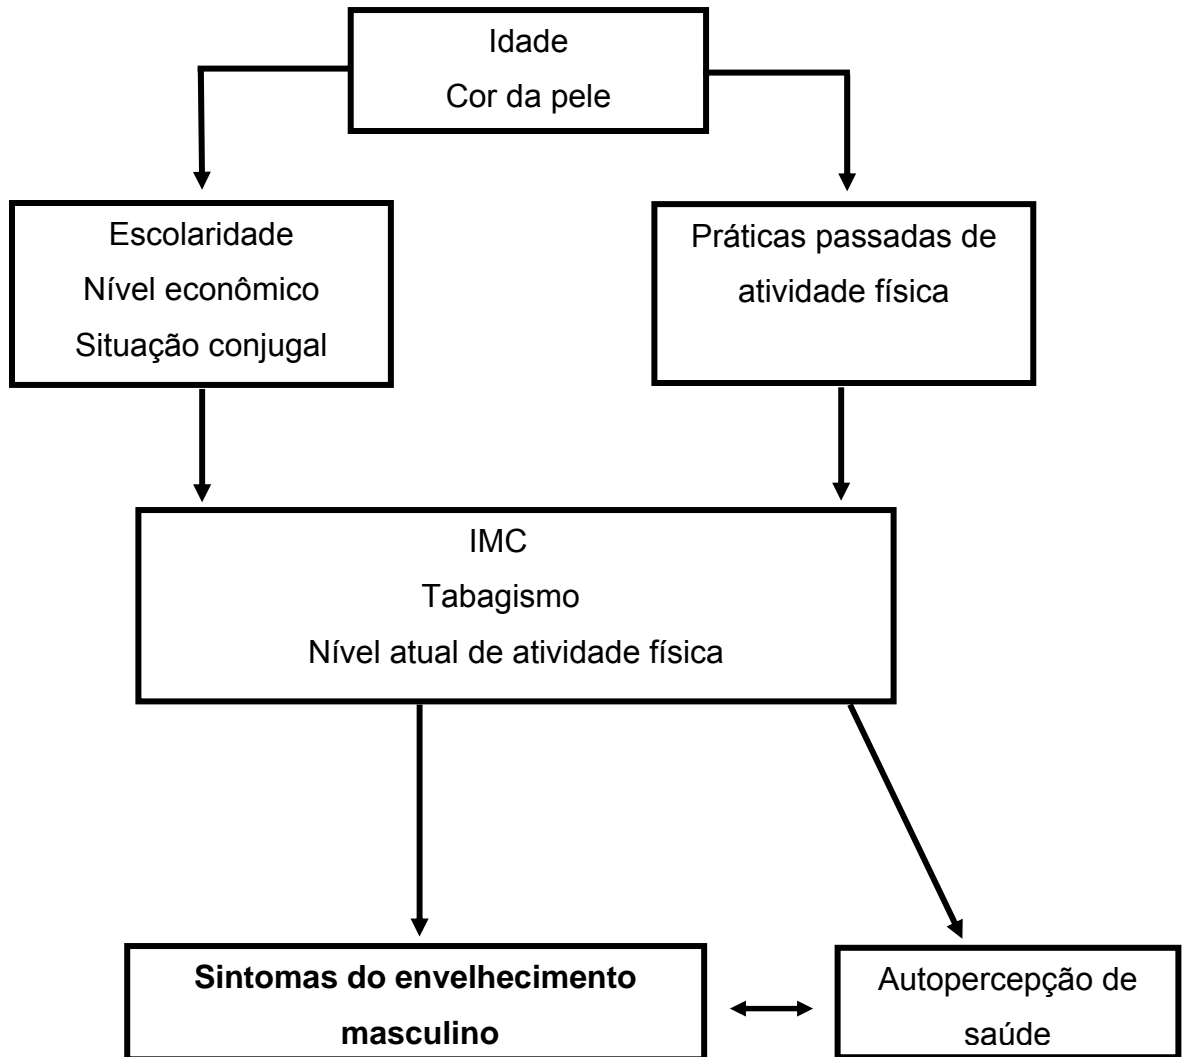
Idade
Cor da pele

Escolaridade
Nível econômico
Situação conjugal

Práticas passadas de atividade física

IMC
Tabagismo
Nível atual de atividade física

**Sintomas do envelhecimento masculino**

Autopercepção de saúde